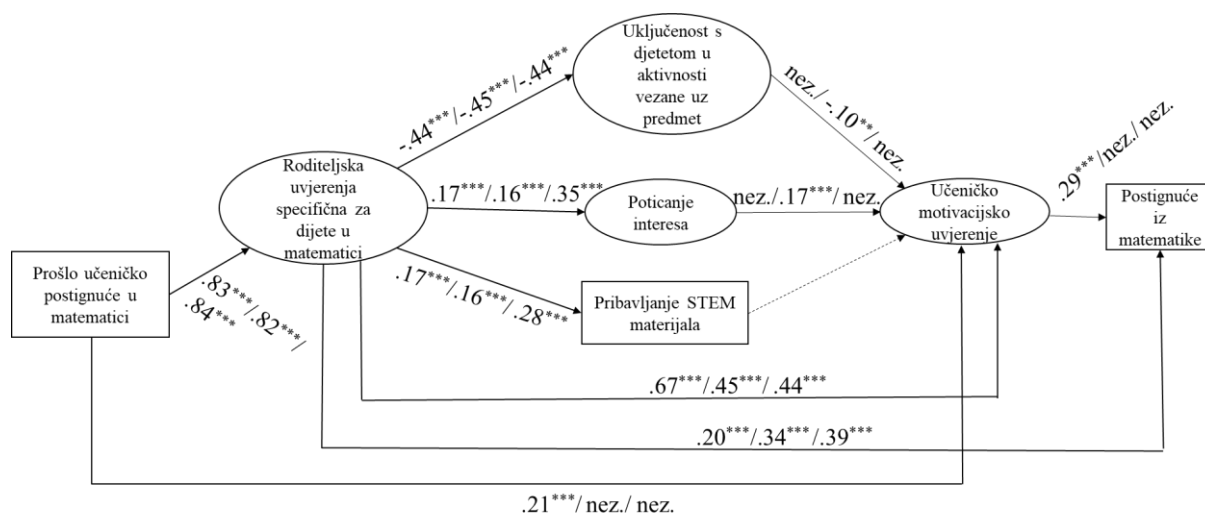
Uključenost s djetetom u aktivnosti vezane uz predmet

-.44***/-.45***/-.44***

nez./-.10**/nez.

Roditeljska uvjerenja specifična za dijete u matematici

.17***/.16***/.35***

Poticanje interesa

nez./.17***/nez.

Učeničko motivacijsko uvjerenje

.29***/nez./nez.

Postignuće iz matematike

Prošlo učeničko postignuće u matematici

.83***/.84***/.82***/

.17***/.16***/.28***

Pribavljanje STEM materijala

.67***/.45***/.44***

.20***/.34***/.39***

.21***/nez./nez.